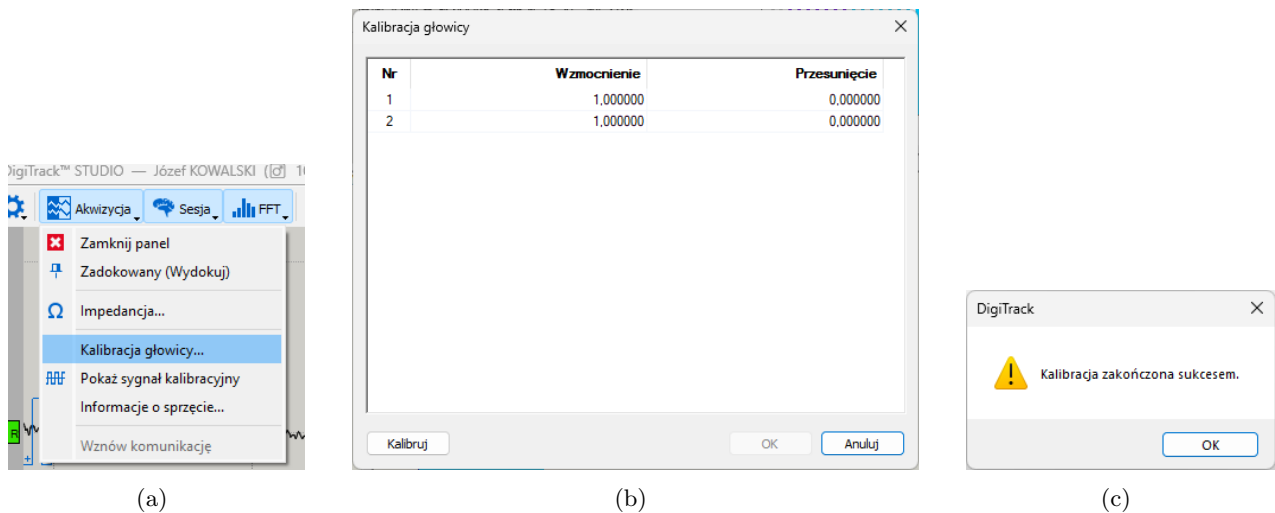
DigiTrack™ STUDIO — Józef KOWALSKI ([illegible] 1

Akwizycja
Sesja
FFT

Zamknij panel
Zadokowany (Wydokuj)
Impedancja...
Kalibracja głowicy...
Pokaż sygnał kalibracyjny
Informacje o sprzęcie...
Wznów komunikację

(a)

Kalibracja głowicy

| Nr | Wzmocnienie | Przesunięcie |
|---|---|---|
| 1 | 1,000000 | 0,000000 |
| 2 | 1,000000 | 0,000000 |

Kalibruj
OK
Anuluj

(b)

DigiTrack

Kalibracja zakończona sukcesem.

OK

(c)